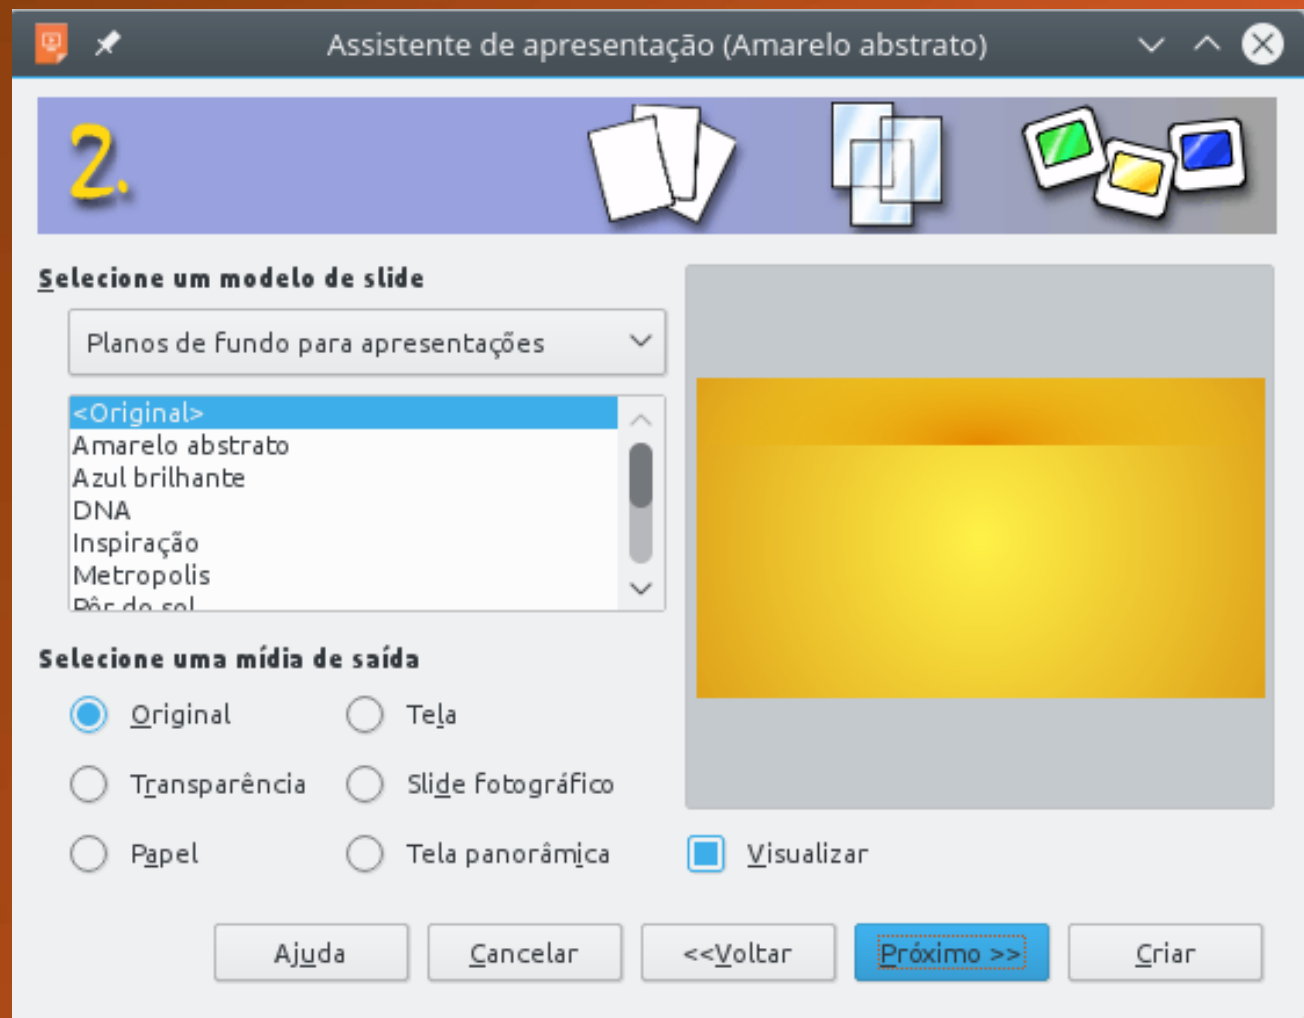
Assistente de apresentação (Amarelo abstrato)

2.

Selecione um modelo de slide

Planos de fundo para apresentações

<Original>
Amarelo abstrato
Azul brilhante
DNA
Inspiração
Metropolis
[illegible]

Selecione uma mídia de saída

Original
Tela
Transparência
Slide fotográfico
Papel
Tela panorâmica

Visualizar

Ajuda
Cancelar
<<Voltar
Próximo >>
Criar